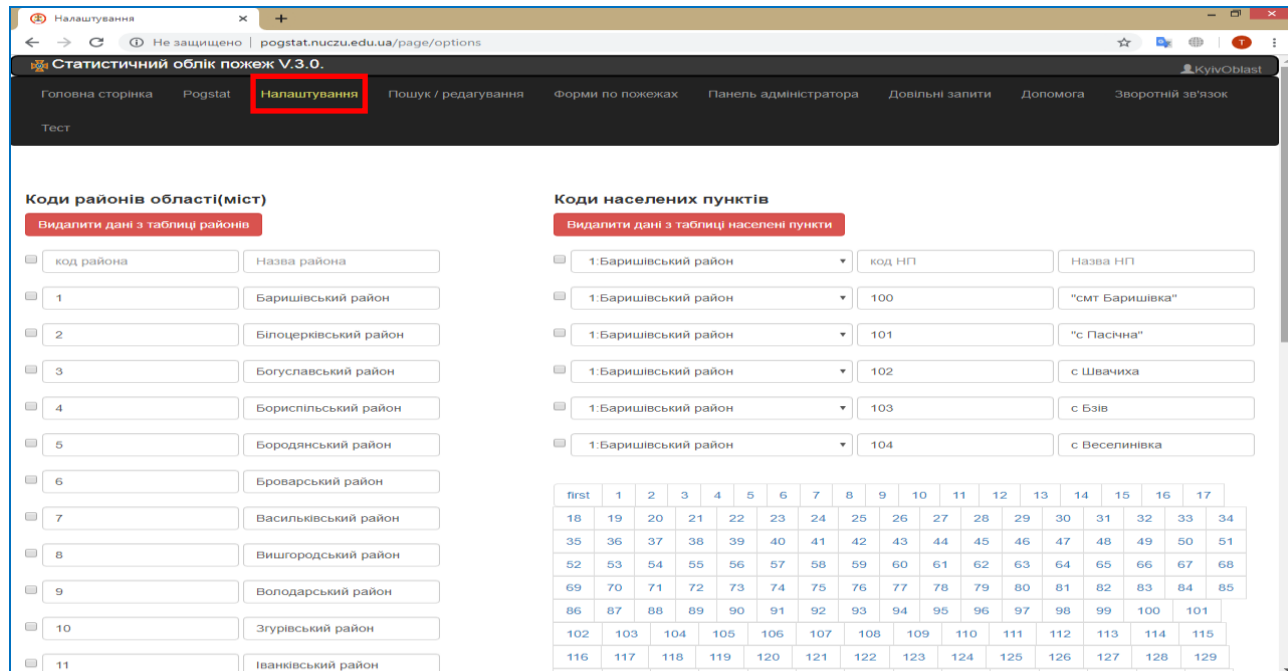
Налаштування
Не защищено | pogstat.nuczu.edu.ua/page/options
Статистичний облік пожеж V.3.0.
KyivOblast
Головна сторінка Pogstat Налаштування Пошук / редагування Форми по пожежах Панель адміністратора Довільні запити Допомога Зворотній зв'язок Тест

Коди районів області(міст)
Видалити дані з таблиці районів
код района Назва района
1 Баришівський район
2 Білоцерківський район
3 Богуславський район
4 Бориспільський район
5 Бородянський район
6 Броварський район
7 Васильківський район
8 Вишгородський район
9 Володарський район
10 Згурівський район
11 Іванківський район

Коди населених пунктів
Видалити дані з таблиці населені пункти
1:Баришівський район код НП Назва НП
1:Баришівський район 100 "смт Баришівка"
1:Баришівський район 101 "с Пасічна"
1:Баришівський район 102 с Швачиха
1:Баришівський район 103 с Бзів
1:Баришівський район 104 с Веселинівка

first 1 2 3 4 5 6 7 8 9 10 11 12 13 14 15 16 17
18 19 20 21 22 23 24 25 26 27 28 29 30 31 32 33 34
35 36 37 38 39 40 41 42 43 44 45 46 47 48 49 50 51
52 53 54 55 56 57 58 59 60 61 62 63 64 65 66 67 68
69 70 71 72 73 74 75 76 77 78 79 80 81 82 83 84 85
86 87 88 89 90 91 92 93 94 95 96 97 98 99 100 101
102 103 104 105 106 107 108 109 110 111 112 113 114 115
116 117 118 119 120 121 122 123 124 125 126 127 128 129